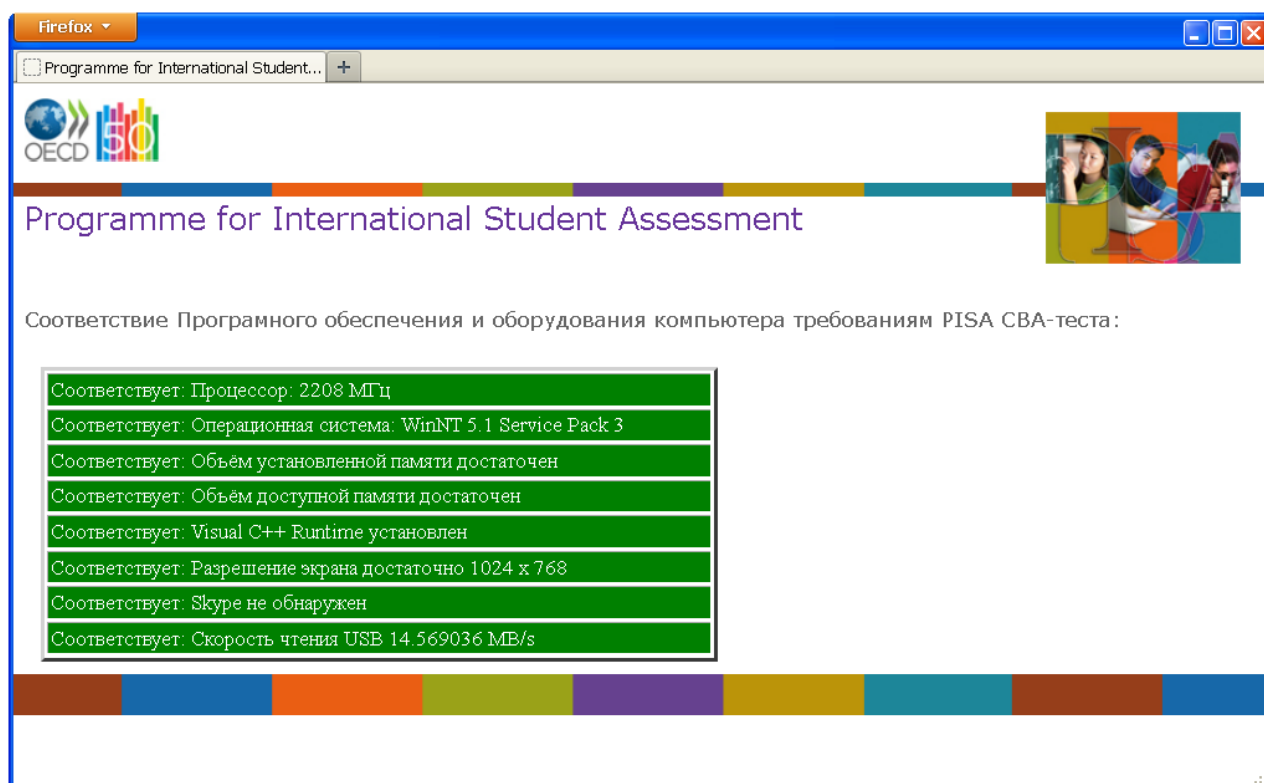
Firefox

Programme for International Student...

+

OECD 50

Programme for International Student Assessment

Соответствие Програмного обеспечения и оборудования компьютера требованиям PISA CBA-теста:

| Соответствует: Процессор: 2208 МГц |
|---|
| Соответствует: Операционная система: WinNT 5.1 Service Pack 3 |
| Соответствует: Объём установленной памяти достаточен |
| Соответствует: Объём доступной памяти достаточен |
| Соответствует: Visual C++ Runtime установлен |
| Соответствует: Разрешение экрана достаточно 1024 x 768 |
| Соответствует: Skype не обнаружен |
| Соответствует: Скорость чтения USB 14.569036 MB/s |